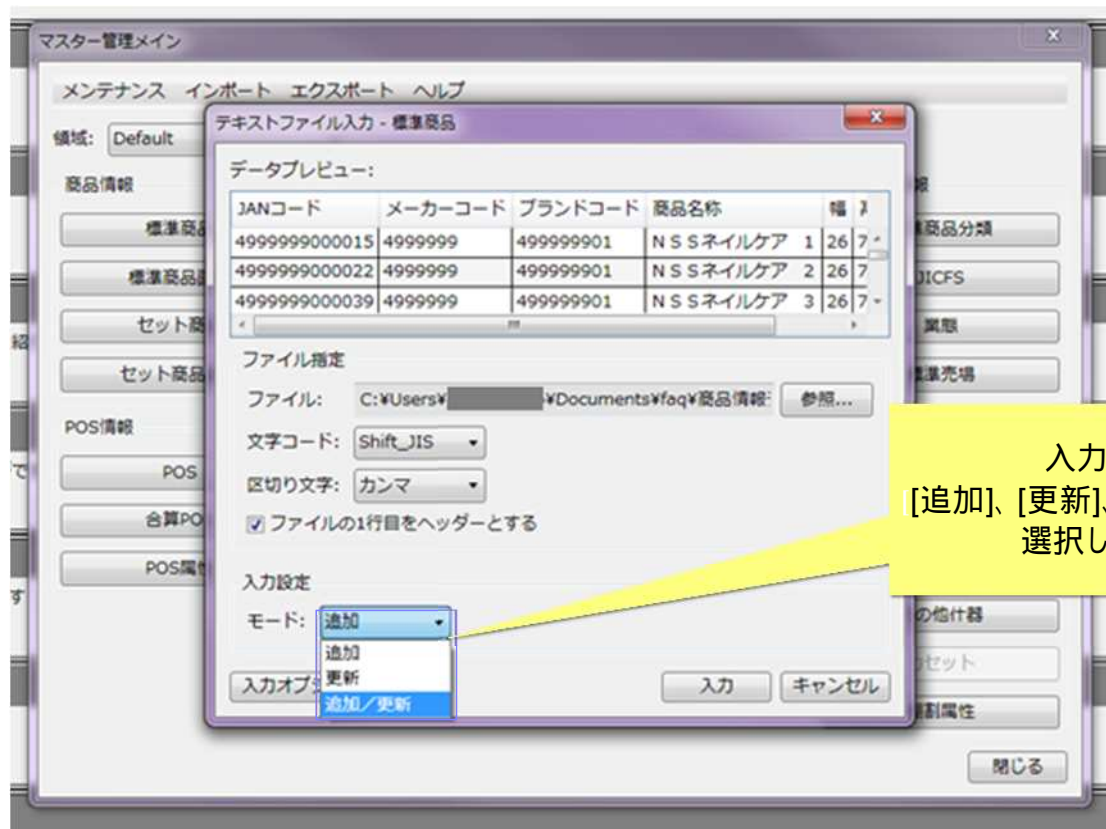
マスター管理メイン

メンテナンス　インポート　エクスポート　ヘルプ

領域: Default

商品情報

標準商品

標準商品

セット商

セット商品

POS情報

POS

合算PO

POS属性

テキストファイル入力 - 標準商品

データプレビュー:

| JANコード | メーカーコード | ブランドコード | 商品名称 | 幅 | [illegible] |
|---|---|---|---|---|---|
| 4999999000015 | 4999999 | 499999901 | ＮＳＳネイルケア　1 | 26 | 7 |
| 4999999000022 | 4999999 | 499999901 | ＮＳＳネイルケア　2 | 26 | 7 |
| 4999999000039 | 4999999 | 499999901 | ＮＳＳネイルケア　3 | 26 | 7 |

ファイル指定

ファイル: C:¥Users¥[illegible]¥Documents¥faq¥商品情報

参照...

文字コード: Shift_JIS

区切り文字: カンマ

ファイルの1行目をヘッダーとする

入力設定

モード: 追加

追加
更新
追加／更新

入力オプ

入力　キャンセル

報

標準商品分類

JICFS

業態

標準売場

の他什器

セット

割属性

閉じる

入力
[追加]、[更新]、
選択し